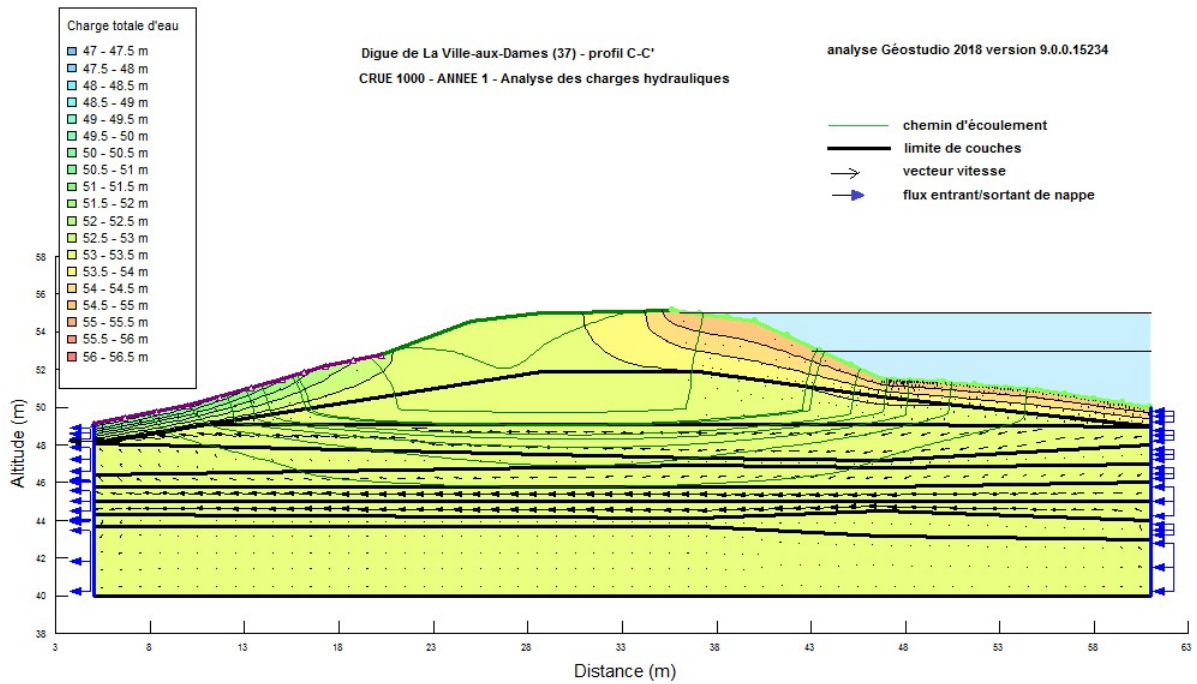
Charge totale d'eau
47 - 47.5 m
47.5 - 48 m
48 - 48.5 m
48.5 - 49 m
49 - 49.5 m
49.5 - 50 m
50 - 50.5 m
50.5 - 51 m
51 - 51.5 m
51.5 - 52 m
52 - 52.5 m
52.5 - 53 m
53 - 53.5 m
53.5 - 54 m
54 - 54.5 m
54.5 - 55 m
55 - 55.5 m
55.5 - 56 m
56 - 56.5 m

Digue de La Ville-aux-Dames (37) - profil C-C'
CRUE 1000 - ANNEE 1 - Analyse des charges hydrauliques

analyse Géostudio 2018 version 9.0.0.15234

chemin d'écoulement
limite de couches
vecteur vitesse
flux entrant/sortant de nappe

58
56
54
52
50
48
46
44
42
40
38

Altitude (m)

3
8
13
18
23
28
33
38
43
48
53
58
63

Distance (m)